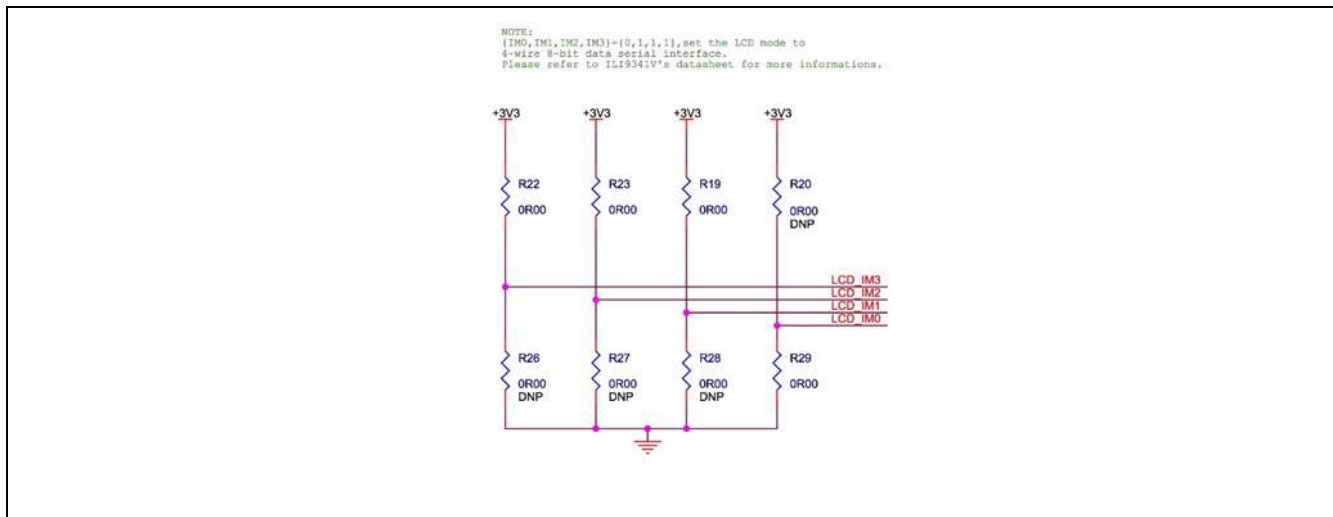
NOTE:
(IM0,IM1,IM2,IM3)=(0,1,1,1),set the LCD mode to
4-wire 8-bit data serial interface.
Please refer to ILI9341V's datasheet for more informations.

+3V3
+3V3
+3V3
+3V3

R22
0R00

R23
0R00

R19
0R00

R20
0R00
DNP

LCD_IM3
LCD_IM2
LCD_IM1
LCD_IM0

R26
0R00
DNP

R27
0R00
DNP

R28
0R00
DNP

R29
0R00